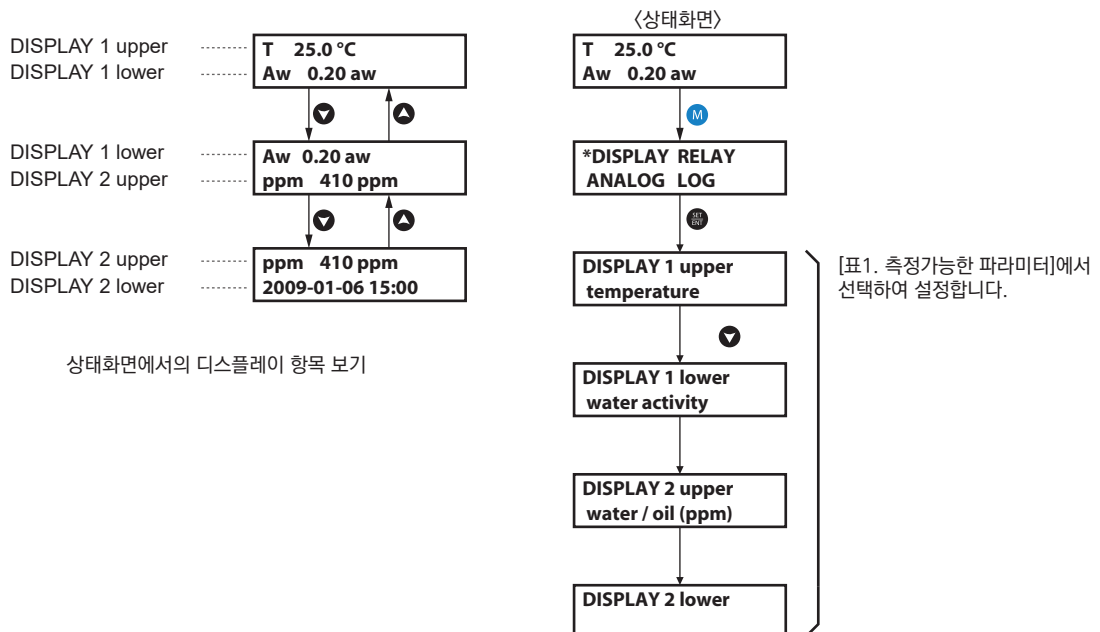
DISPLAY 1 upper
DISPLAY 1 lower

T 25.0 °C
Aw 0.20 aw

DISPLAY 1 lower
DISPLAY 2 upper

Aw 0.20 aw
ppm 410 ppm

DISPLAY 2 upper
DISPLAY 2 lower

ppm 410 ppm
2009-01-06 15:00

상태화면에서의 디스플레이 항목 보기

〈상태화면〉

T 25.0 °C
Aw 0.20 aw

M

*DISPLAY RELAY
ANALOG LOG

SET ENT

DISPLAY 1 upper
temperature

DISPLAY 1 lower
water activity

DISPLAY 2 upper
water / oil (ppm)

DISPLAY 2 lower

[표1. 측정가능한 파라미터]에서 선택하여 설정합니다.